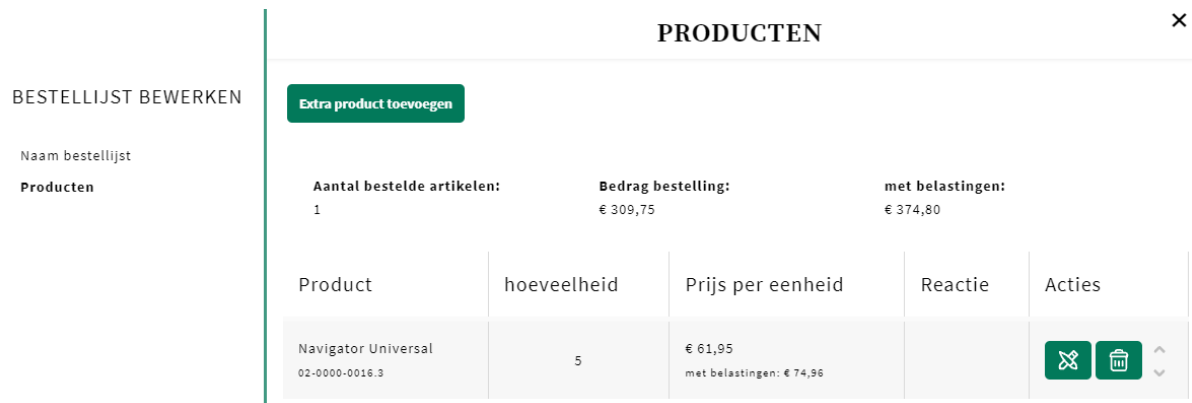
BESTELLIJST BEWERKEN

Naam bestellijst

Producten

PRODUCTEN

×

Extra product toevoegen

Aantal bestelde artikelen:
1

Bedrag bestelling:
€ 309,75

met belastingen:
€ 374,80

| Product | hoeveelheid | Prijs per eenheid | Reactie | Acties |
|---|---|---|---|---|
| Navigator Universal 02-0000-0016.3 | 5 | € 61,95 met belastingen: € 74,96 | | |